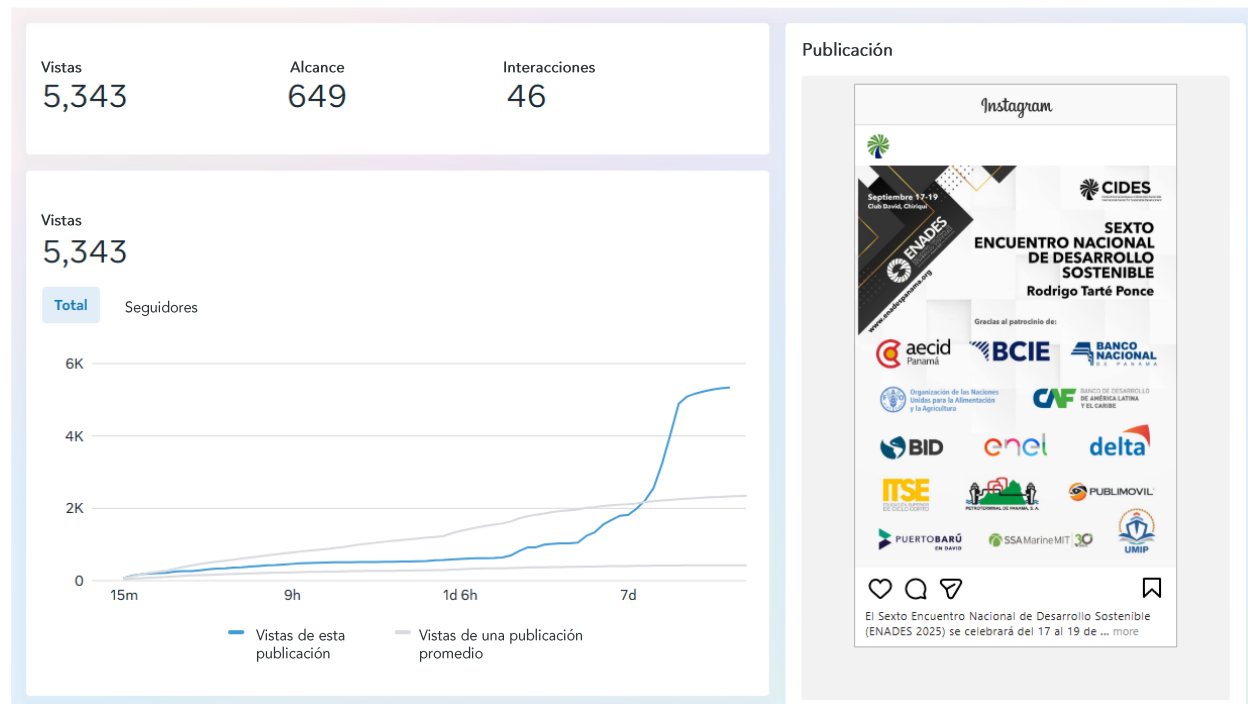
Vistas
5,343

Alcance
649

Interacciones
46

Vistas
5,343

Total
Seguidores

6K
4K
2K
0

15m
9h
1d 6h
7d

Vistas de esta publicación
Vistas de una publicación promedio

Publicación

Instagram

Septiembre 17-19
Club David, Chiriquí

ENADES

www.enadespanama.org

CIDES

SEXTO
ENCUENTRO NACIONAL
DE DESARROLLO
SOSTENIBLE
Rodrigo Tarté Ponce

Gracias al patrocinio de:

aecid Panamá
BCIE
BANCO NACIONAL DE PANAMÁ
Organización de las Naciones Unidas para la Alimentación y la Agricultura
CAF BANCO DE DESARROLLO DE AMÉRICA LATINA Y EL CARIBE
BID
enel
delta
ITSE
PETROTERMINAL DE PANAMÁ, S.A.
PUBLIMOVIL
PUERTOBARÚ EN DAVID
SSA Marine MIT 30
UMIP

El Sexto Encuentro Nacional de Desarrollo Sostenible (ENADES 2025) se celebrará del 17 al 19 de ... more